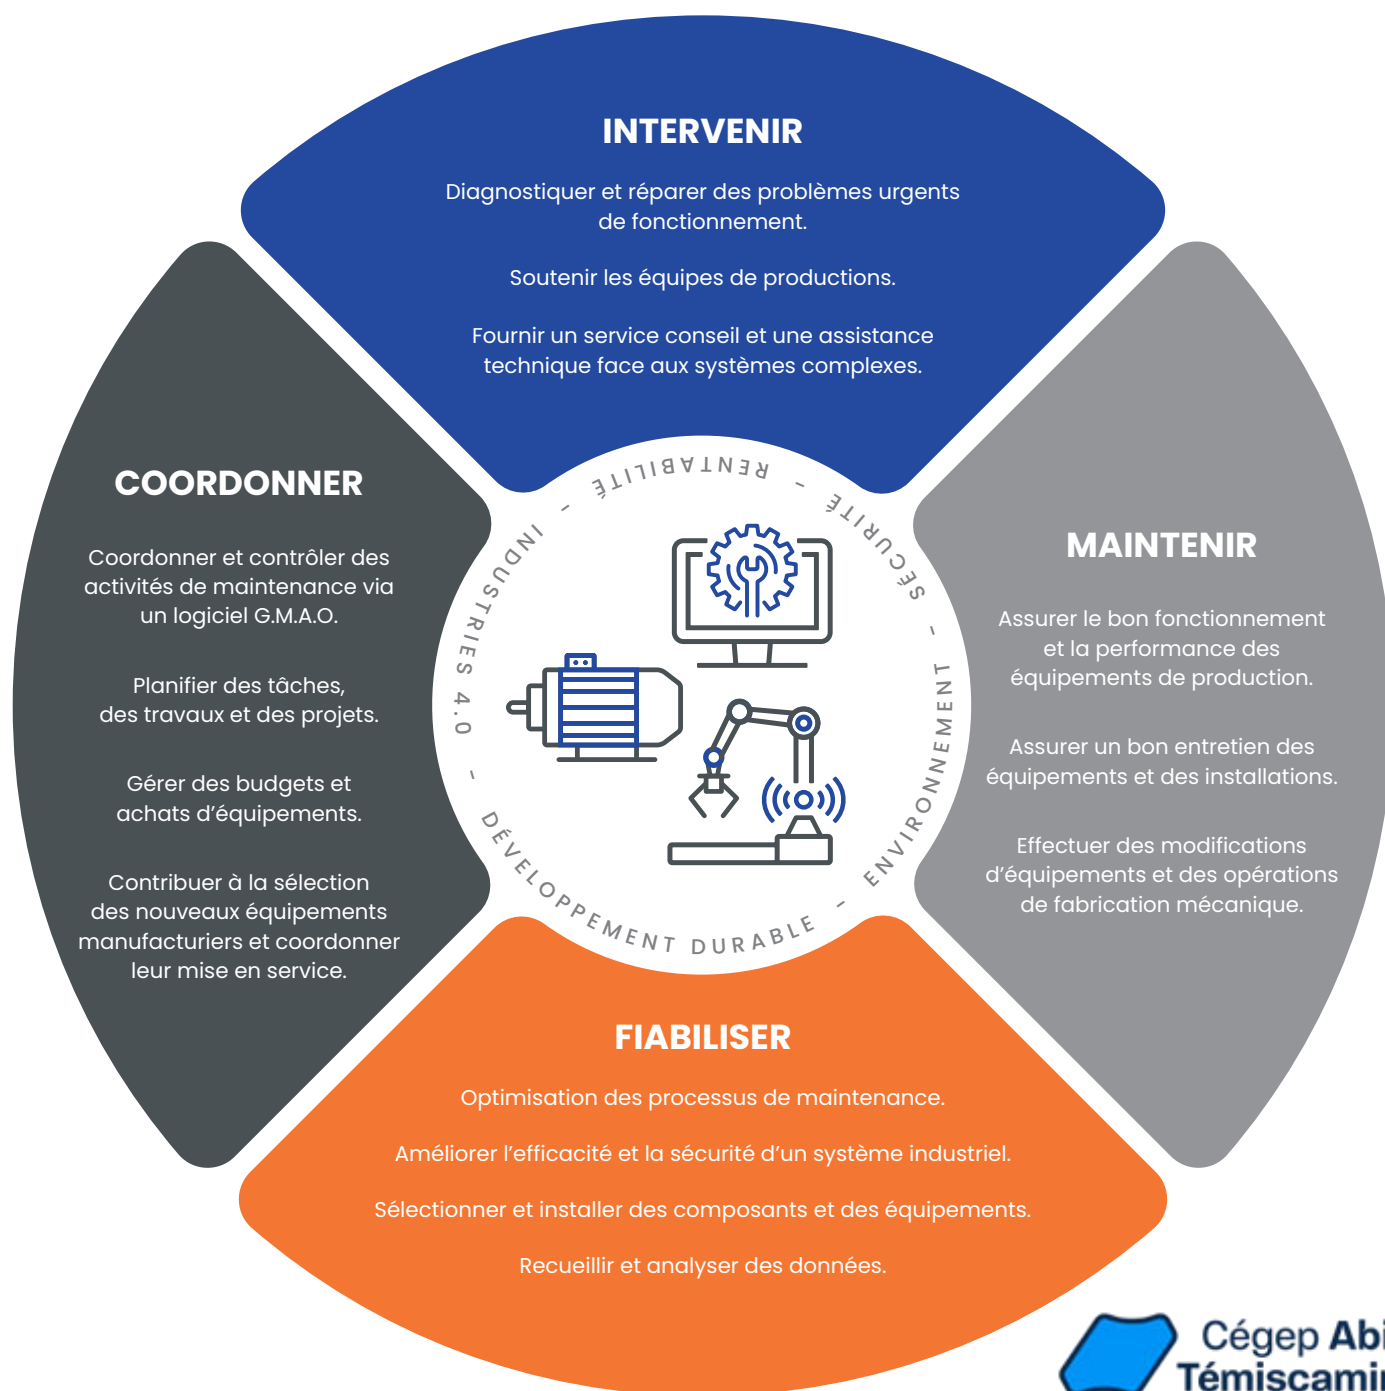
INTERVENIR

Diagnostiquer et réparer des problèmes urgents de fonctionnement.

Soutenir les équipes de productions.

Fournir un service conseil et une assistance technique face aux systèmes complexes.

COORDONNER

Coordonner et contrôler des activités de maintenance via un logiciel G.M.A.O.

Planifier des tâches, des travaux et des projets.

Gérer des budgets et achats d'équipements.

Contribuer à la sélection des nouveaux équipements manufacturiers et coordonner leur mise en service.

RENTABILITÉ - SÉCURITÉ - ENVIRONNEMENT - DÉVELOPPEMENT DURABLE - INDUSTRIES 4.0 -

MAINTENIR

Assurer le bon fonctionnement et la performance des équipements de production.

Assurer un bon entretien des équipements et des installations.

Effectuer des modifications d'équipements et des opérations de fabrication mécanique.

FIABILISER

Optimisation des processus de maintenance.

Améliorer l'efficacité et la sécurité d'un système industriel.

Sélectionner et installer des composants et des équipements.

Recueillir et analyser des données.

Cégep Abi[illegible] Témiscami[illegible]